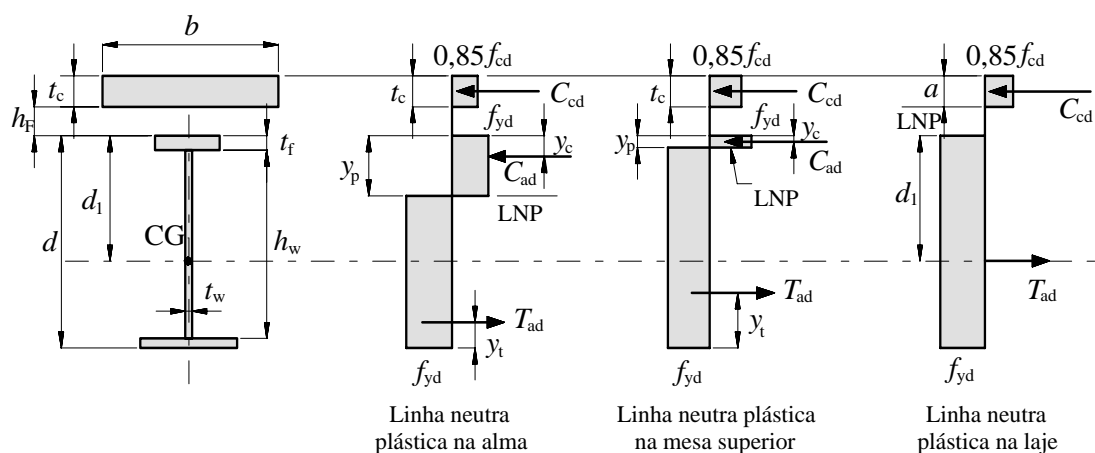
$b$

$t_c$

$h_F$

$t_f$

$d_1$

CG

$d$

$h_w$

$t_w$

$0,85f_{cd}$

$t_c$

$C_{cd}$

$f_{yd}$

$y_c$

$y_p$

$C_{ad}$

LNP

$T_{ad}$

$y_t$

$f_{yd}$

Linha neutra plástica na alma

$0,85f_{cd}$

$t_c$

$C_{cd}$

$f_{yd}$

$y_c$

$y_p$

$C_{ad}$

LNP

$T_{ad}$

$y_t$

$f_{yd}$

Linha neutra plástica na mesa superior

$0,85f_{cd}$

$a$

$C_{cd}$

LNP

$d_1$

$T_{ad}$

$f_{yd}$

Linha neutra plástica na laje